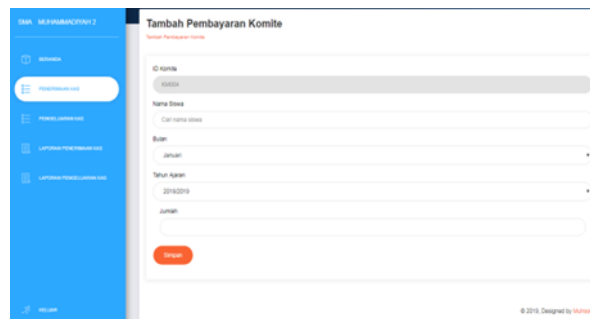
SMA MUHAMMADIYAH 2

BERANDA

PENERIMAAN KAS

PENGELUARAN KAS

LAPORAN PENERIMAAN KAS

LAPORAN PENGELUARAN KAS

KELUAR

Tambah Pembayaran Komite

Tambah Pembayaran Komite

ID Komite

KM004

Nama Siswa

Cari nama siswa

Bulan

Januari

Tahun Ajaran

2018/2019

Jumlah

Simpan

© 2019, Designed by Muhia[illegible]